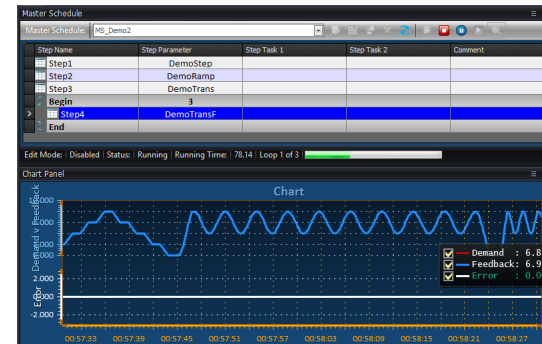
Master Schedule

Master Schedule: MS_Demo2

| Step Name | Step Parameter | Step Task 1 | Step Task 2 | Comment |
|---|---|---|---|---|
| Step1 | DemoStep | | | |
| Step2 | DemoRamp | | | |
| Step3 | DemoTrans | | | |
| Begin | 3 | | | |
| Step4 | DemoTransF | | | |
| End | | | | |

Edit Mode: Disabled | Status: Running | Running Time: 78.14 | Loop 1 of 3

Chart Panel

Chart

Demand v Feedback

Error

8.000
7.000
6.000
5.000
4.000
3.000
2.000
1.000
0.000
-1.000
-2.000

Demand : 6.8
Feedback: 6.9
Error : 0.0

00:57:33 00:57:39 00:57:45 00:57:51 00:57:57 00:58:03 00:58:09 00:58:15 00:58:21 00:58:27